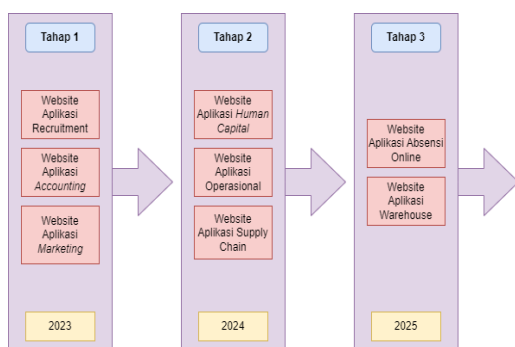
Tahap 1

Website Aplikasi Recruitment

Website Aplikasi *Accounting*

Website Aplikasi *Marketing*

2023

Tahap 2

Website Aplikasi *Human Capital*

Website Aplikasi Operasional

Website Aplikasi Supply Chain

2024

Tahap 3

Website Aplikasi Absensi Online

Website Aplikasi Warehouse

2025